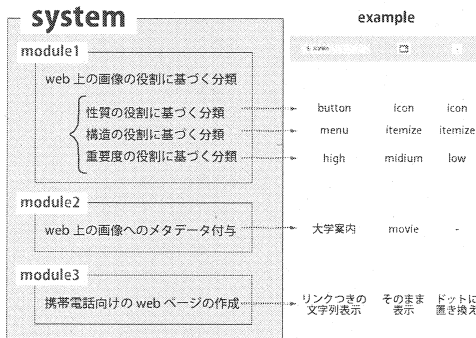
system

example

module1

web 上の画像の役割に基づく分類

性質の役割に基づく分類

構造の役割に基づく分類

重要度の役割に基づく分類

button icon icon

menu itemize itemize

high midium low

module2

web 上の画像へのメタデータ付与

大学案内 movie -

module3

携帯電話向けの web ページの作成

リンクつきの文字列表示 そのまま表示 ドットに置き換え